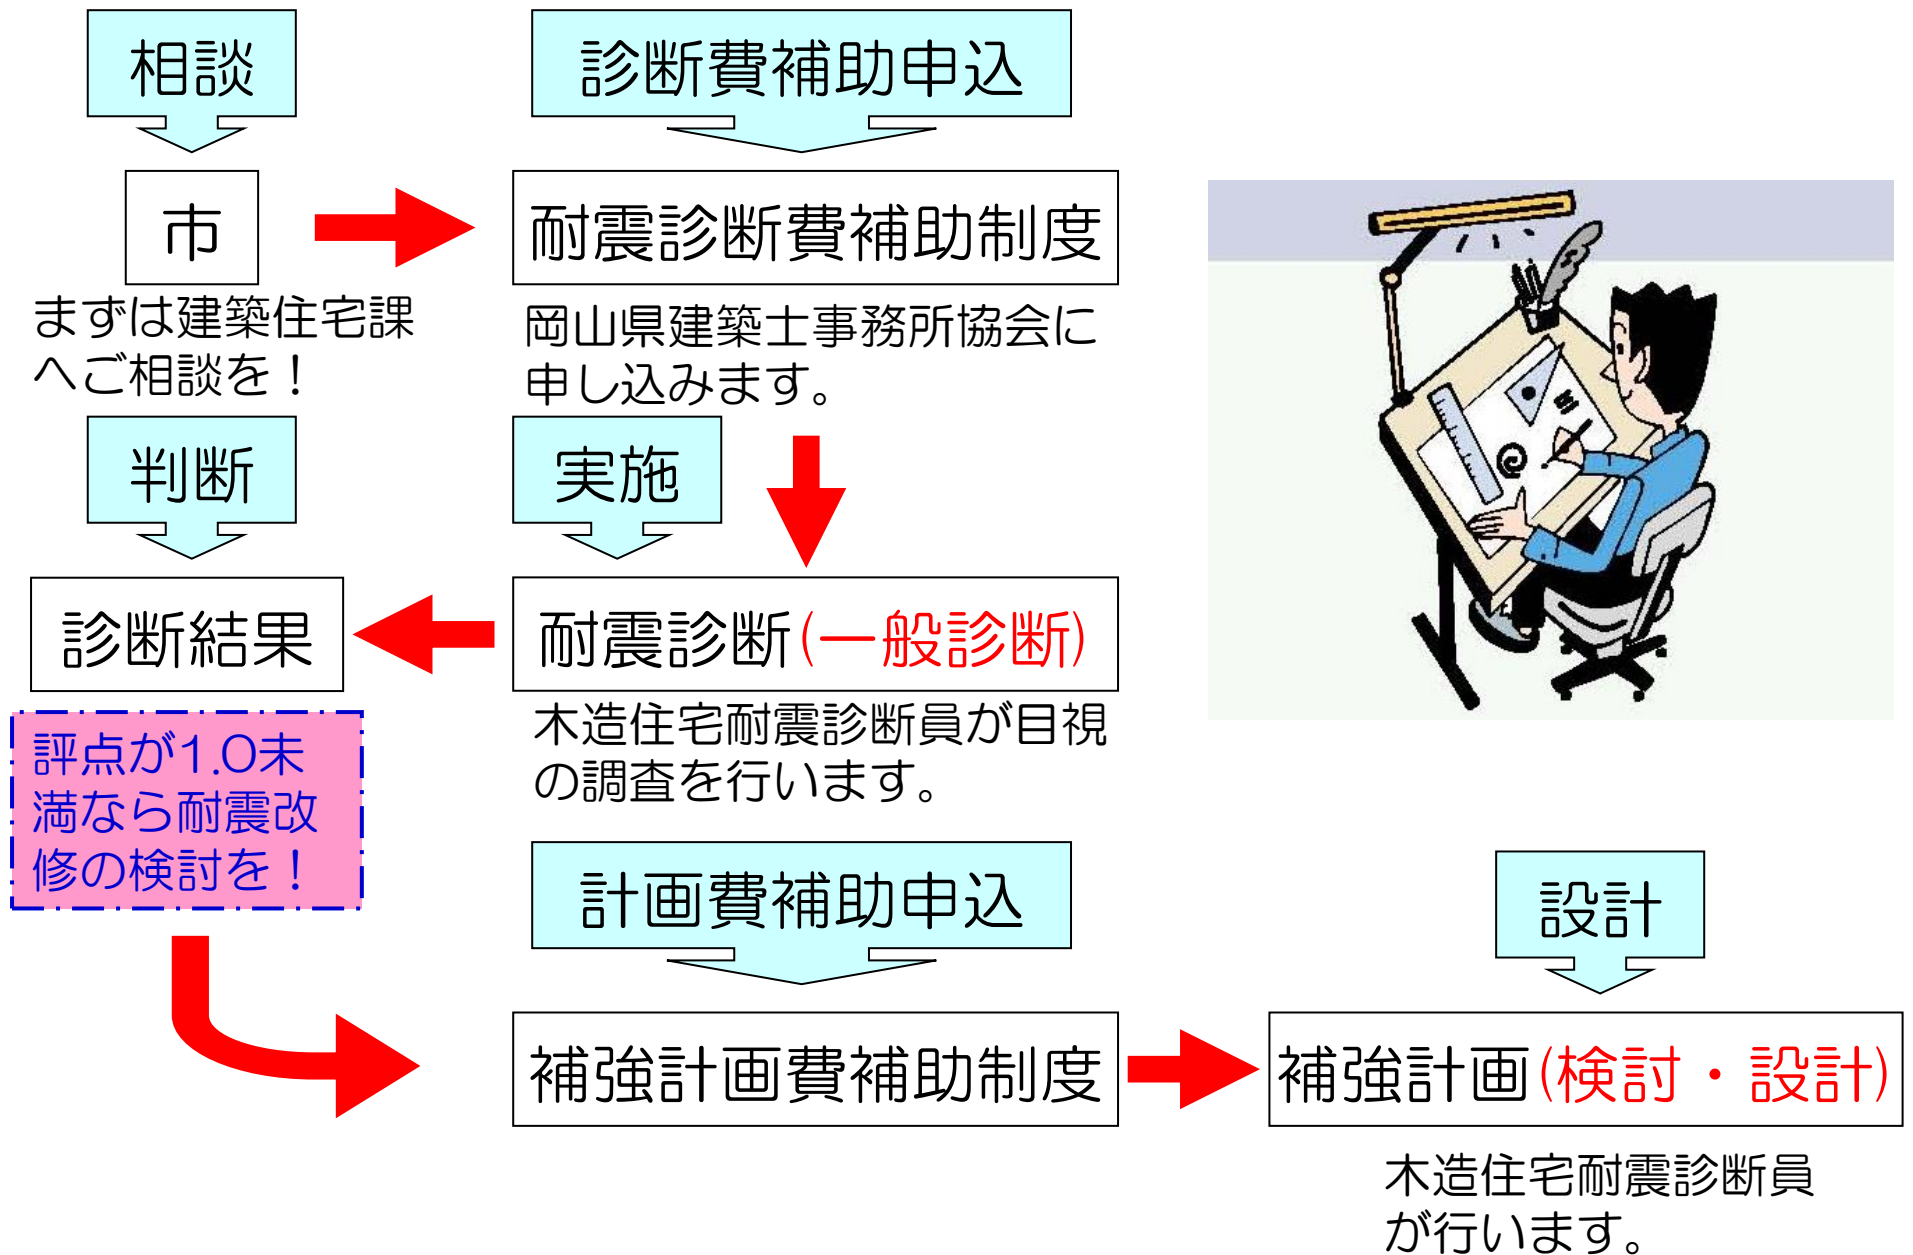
相談

診断費補助申込

市

耐震診断費補助制度

まずは建築住宅課へご相談を！

岡山県建築士事務所協会に申し込みます。

判断

実施

診断結果

耐震診断(一般診断)

木造住宅耐震診断員が目視の調査を行います。

評点が1.0未満なら耐震改修の検討を！

計画費補助申込

設計

補強計画費補助制度

補強計画(検討・設計)

木造住宅耐震診断員が行います。